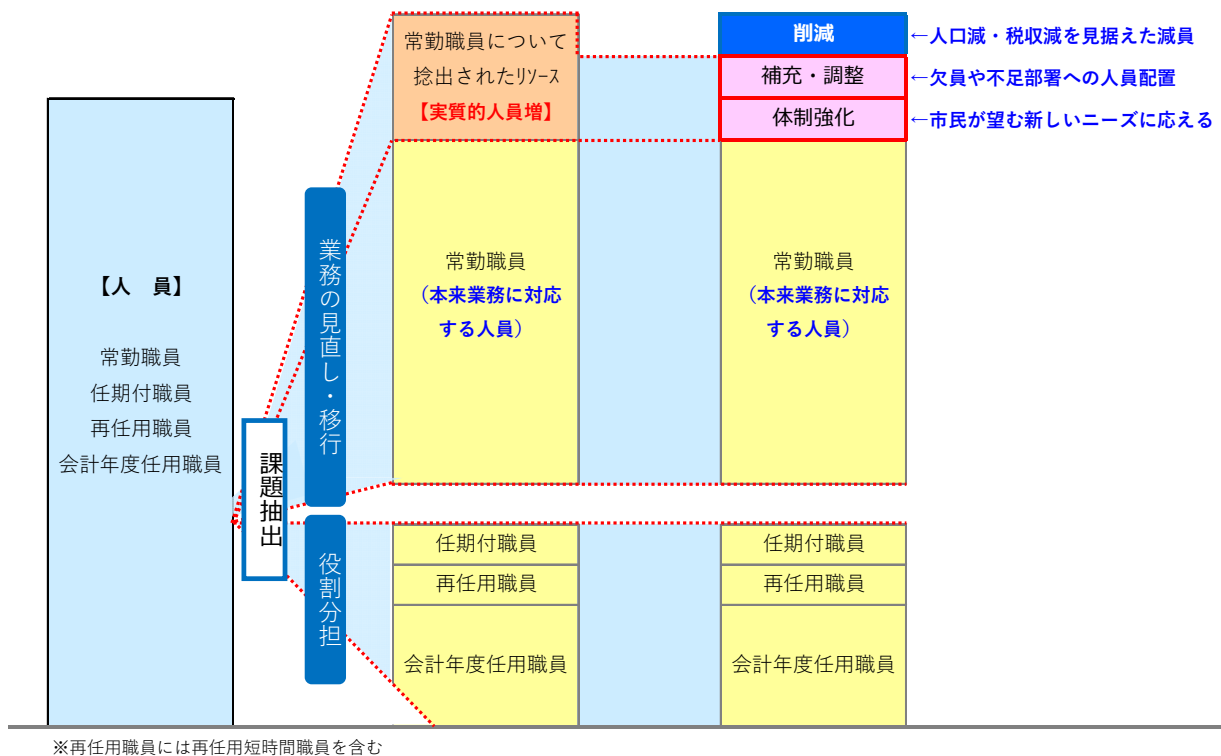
【人　員】

常勤職員
任期付職員
再任用職員
会計年度任用職員

課題抽出

業務の見直し・移行

役割分担

常勤職員について捻出されたリソース
【実質的人員増】

常勤職員
（本来業務に対応する人員）

任期付職員

再任用職員

会計年度任用職員

削減

補充・調整

体制強化

常勤職員
（本来業務に対応する人員）

任期付職員

再任用職員

会計年度任用職員

←人口減・税収減を見据えた減員

←欠員や不足部署への人員配置

←市民が望む新しいニーズに応える

※再任用職員には再任用短時間職員を含む